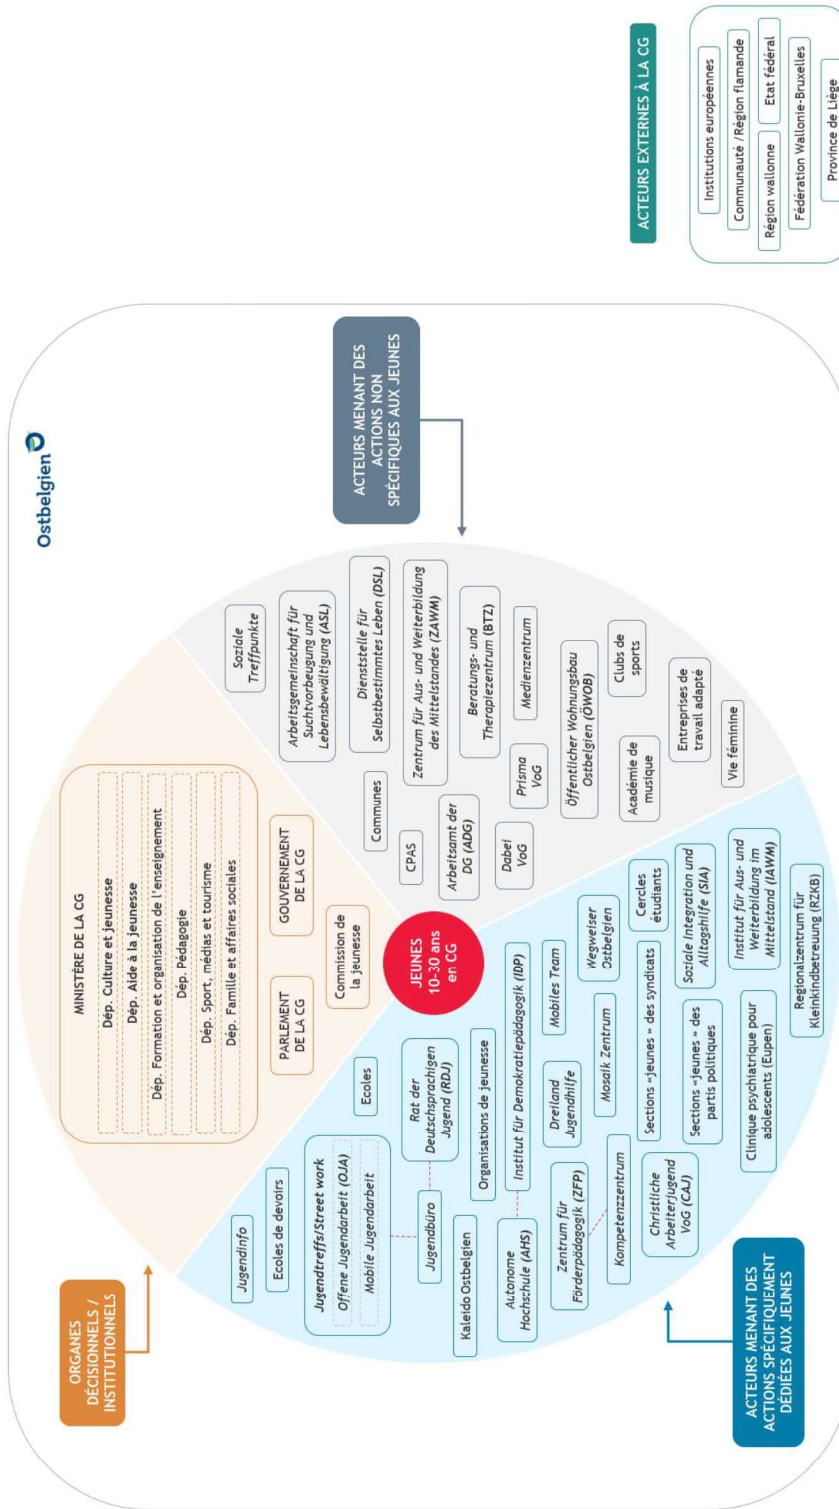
Ostbelgien

ORGANES DÉCISIONNELS / INSTITUTIONNELS

MINISTÈRE DE LA CG
Dép. Culture et jeunesse
Dép. Aide à la jeunesse
Dép. Formation et organisation de l'enseignement
Dép. Pédagogie
Dép. Sport, médias et tourisme
Dép. Famille et affaires sociales

PARLEMENT DE LA CG
GOUVERNEMENT DE LA CG
Commission de la jeunesse

JEUNES 10-30 ans en CG

ACTEURS MENANT DES ACTIONS NON SPÉCIFIQUES AUX JEUNES

Soziale Treffpunkte
Arbeitsgemeinschaft für Suchtvorbeugung und Lebensbewältigung (ASL)
Dienststelle für Selbstbestimmtes Leben (DSL)
Zentrum für Aus- und Weiterbildung des Mittelstandes (ZAWM)
Beratungs- und Therapiezentrum (BTZ)
Medienzentrum
Communes
CPAS
Arbeitsamt der DG (ADG)
Prisma VoG
Dabei VoG
Öffentlicher Wohnungsbau Ostbelgien (ÖWOB)
Clubs de sports
Académie de musique
Entreprises de travail adapté
Vie féminine

ACTEURS MENANT DES ACTIONS SPÉCIFIQUEMENT DÉDIÉES AUX JEUNES

Jugendinfo
Ecoles de devoirs
Jugendtreffs/Street work
Offene Jugendarbeit (OJA)
Mobile Jugendarbeit
Jugendbüro
Kaleido Ostbelgien
Rat der Deutschsprachigen Jugend (RDJ)
Ecoles
Organisations de jeunesse
Institut für Demokratiepädagogik (IDP)
Autonome Hochschule (AHS)
Zentrum für Förderpädagogik (ZFP)
Kompetenzzentrum
Dreiland Jugendhilfe
Mobiles Team
Mosaik Zentrum
Wegweiser Ostbelgien
Cercles étudiants
Sections «jeunes» des syndicats
Soziale Integration und Alltagshilfe (SIA)
Christliche Arbeiterjugend VoG (CAJ)
Sections «jeunes» des partis politiques
Institut für Aus- und Weiterbildung im Mittelstand (IAWM)
Clinique psychiatrique pour adolescents (Eupen)
Regionalzentrum für Kleinkindbetreuung (RZKB)

ACTEURS EXTERNES À LA CG
Institutions européennes
Communauté /Région flamande
Région wallonne
Etat fédéral
Fédération Wallonie-Bruxelles
Province de Liège